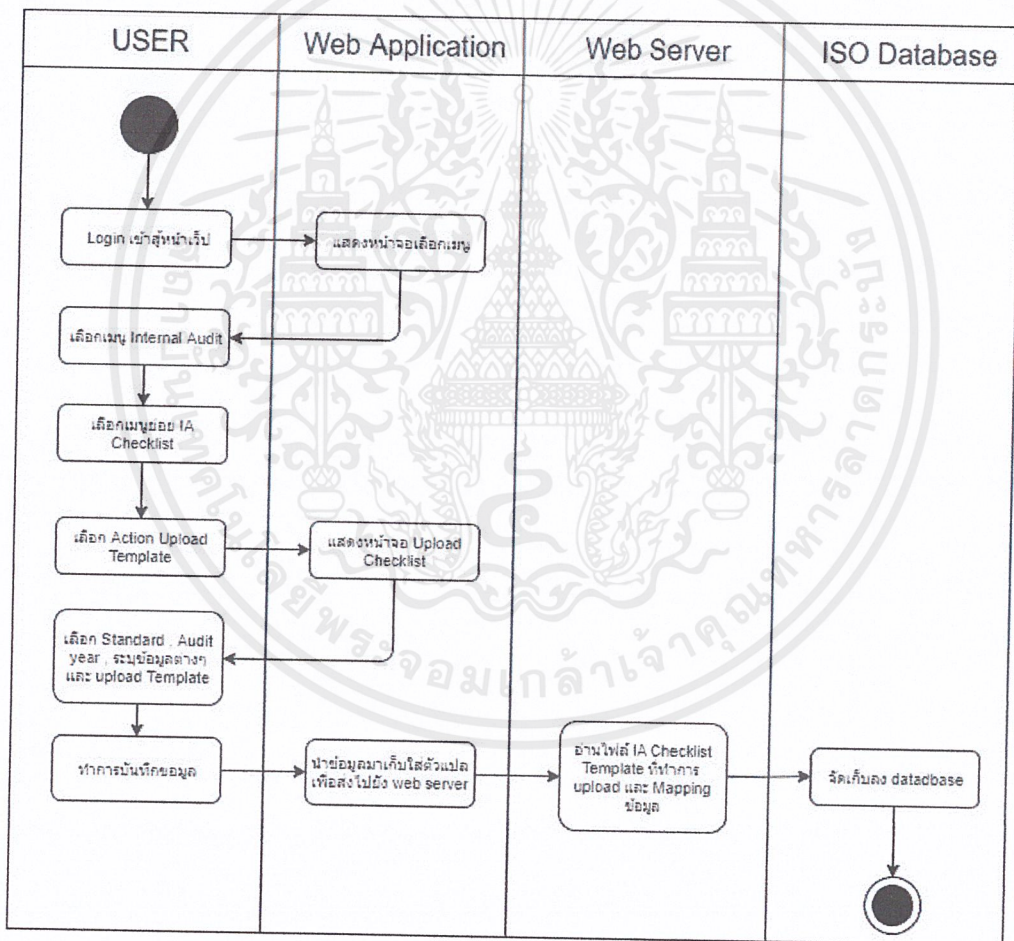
| USER | Web Application | Web Server | ISO Database |
|---|---|---|---|

Login เข้าสู่หน้าเว็ป

แสดงหน้าจอเลือกเมนู

เลือกเมนู Internal Audit

เลือกเมนูย่อย IA Checklist

เลือก Action Upload Template

แสดงหน้าจอ Upload Checklist

เลือก Standard , Audit year , ระบุข้อมูลต่างๆ และ upload Template

ทำการบันทึกข้อมูล

นำข้อมูลมาเก็บใส่ตัวแปร เพื่อส่งไปยัง web server

อ่านไฟล์ IA Checklist Template ที่ทำการ upload และ Mapping ข้อมูล

จัดเก็บลง datadbase

มหาวิทยาลัยเทคโนโลยีพระจอมเกล้าเจ้าคุณทหารลาดกระบัง